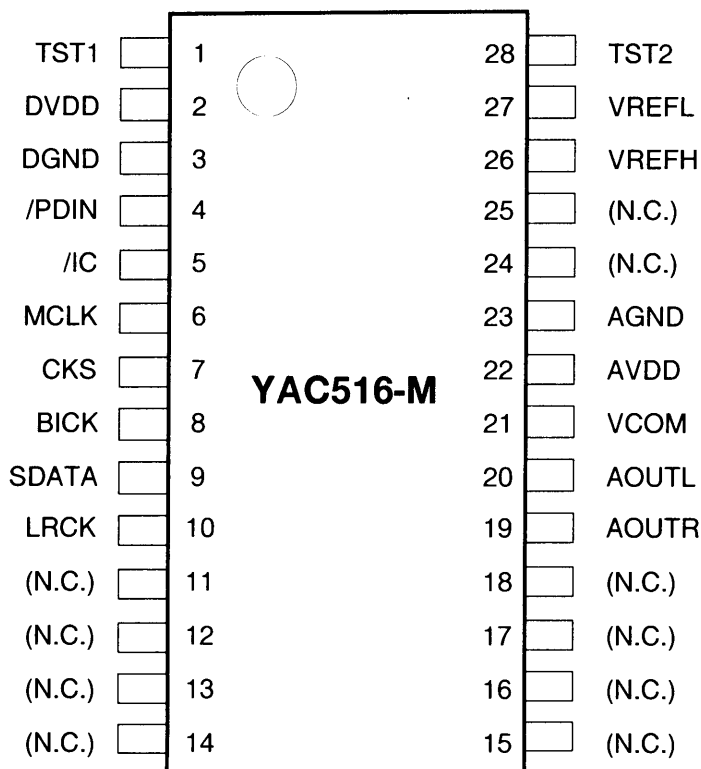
YAC516-M

| Signal | Pin | Pin | Signal |
|---|---|---|---|
| TST1 | 1 | 28 | TST2 |
| DVDD | 2 | 27 | VREFL |
| DGND | 3 | 26 | VREFH |
| /PDIN | 4 | 25 | (N.C.) |
| /IC | 5 | 24 | (N.C.) |
| MCLK | 6 | 23 | AGND |
| CKS | 7 | 22 | AVDD |
| BICK | 8 | 21 | VCOM |
| SDATA | 9 | 20 | AOUTL |
| LRCK | 10 | 19 | AOUTR |
| (N.C.) | 11 | 18 | (N.C.) |
| (N.C.) | 12 | 17 | (N.C.) |
| (N.C.) | 13 | 16 | (N.C.) |
| (N.C.) | 14 | 15 | (N.C.) |